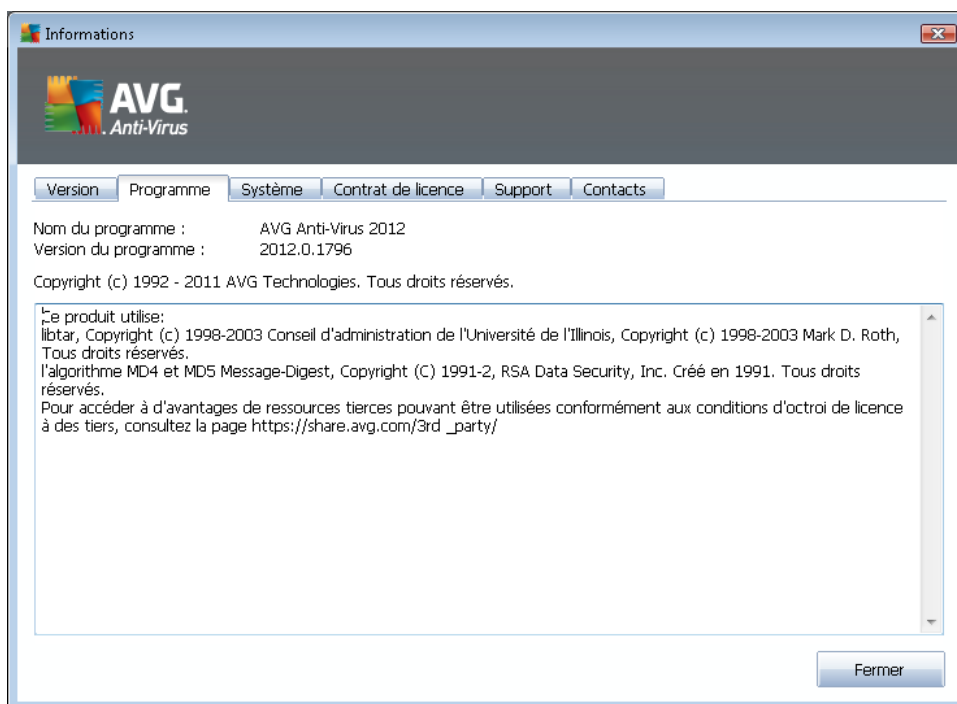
Informations

AVG. Anti-Virus

Version | Programme | Système | Contrat de licence | Support | Contacts

Nom du programme : AVG Anti-Virus 2012
Version du programme : 2012.0.1796

Copyright (c) 1992 - 2011 AVG Technologies. Tous droits réservés.

Ce produit utilise:
libtar, Copyright (c) 1998-2003 Conseil d'administration de l'Université de l'Illinois, Copyright (c) 1998-2003 Mark D. Roth, Tous droits réservés.
l'algorithme MD4 et MD5 Message-Digest, Copyright (C) 1991-2, RSA Data Security, Inc. Créé en 1991. Tous droits réservés.
Pour accéder à d'avantages de ressources tierces pouvant être utilisées conformément aux conditions d'octroi de licence à des tiers, consultez la page https://share.avg.com/3rd _party/

Fermer